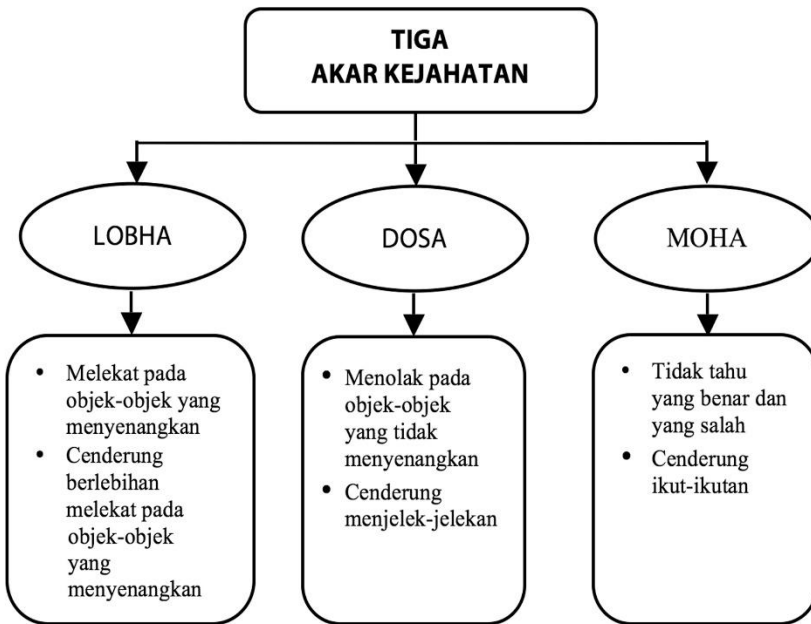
TIGA
AKAR KEJAHATAN

LOBHA

DOSA

MOHA

- Melekat pada objek-objek yang menyenangkan
- Cenderung berlebihan melekat pada objek-objek yang menyenangkan

- Menolak pada objek-objek yang tidak menyenangkan
- Cenderung menjelek-jelekan

- Tidak tahu yang benar dan yang salah
- Cenderung ikut-ikutan